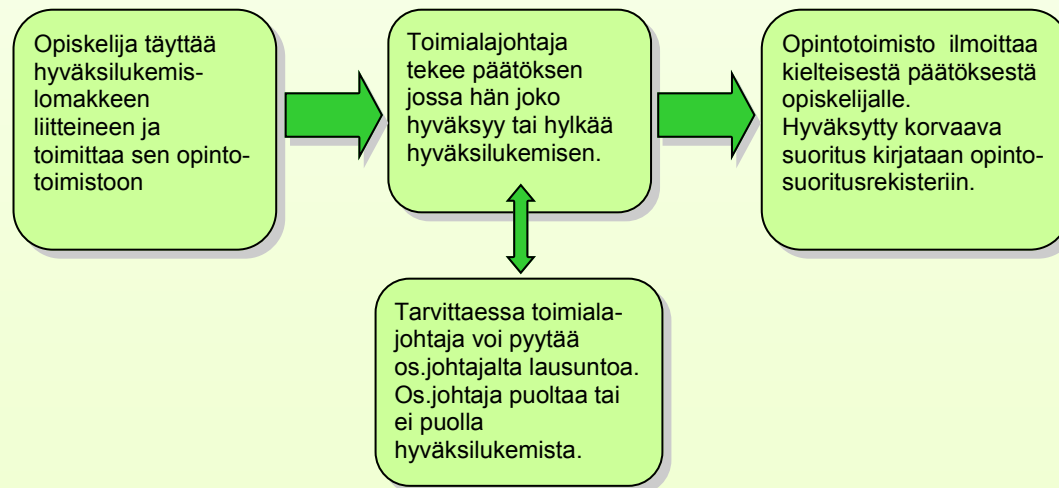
Opiskelija täyttää hyväksilukemislomakkeen liitteineen ja toimittaa sen opintotoimistoon

Toimialajohtaja tekee päätöksen jossa hän joko hyväksyy tai hylkää hyväksilukemisen.

Opintotoimisto ilmoittaa kielteisestä päätöksestä opiskelijalle.
Hyväksytty korvaava suoritus kirjataan opintosuoritusrekisteriin.

Tarvittaessa toimialajohtaja voi pyytää os.johtajalta lausuntoa. Os.johtaja puoltaa tai ei puolla hyväksilukemista.